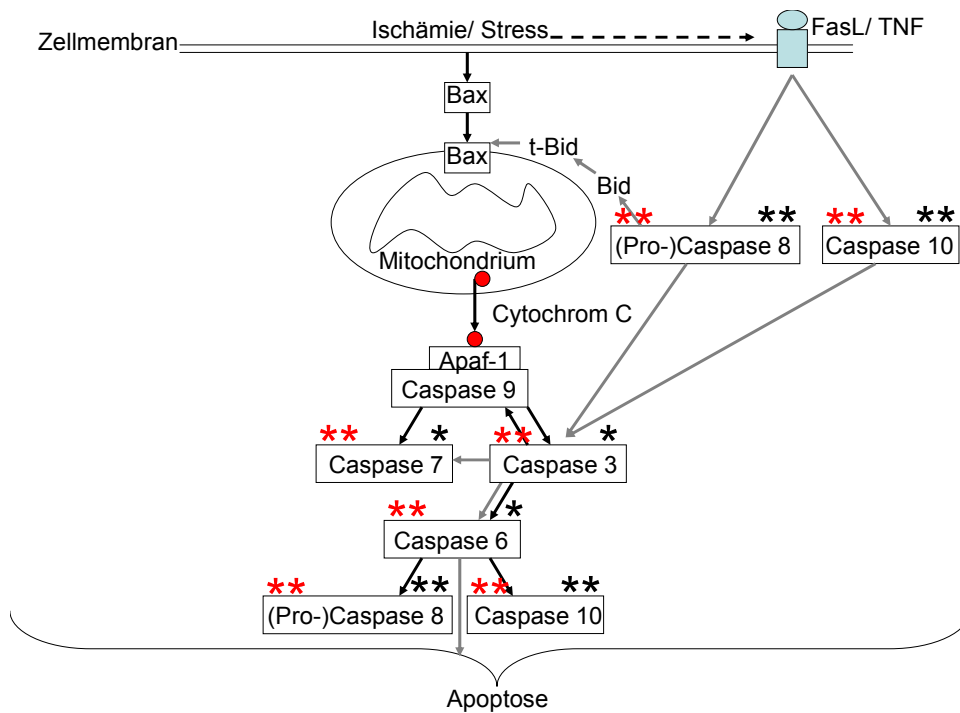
Zellmembran

Ischämie/ Stress

FasL/ TNF

Bax

Bax

t-Bid

Bid

Mitochondrium

**

**

(Pro-)Caspase 8

**

**

Caspase 10

Cytochrom C

Apaf-1

Caspase 9

**

*

**

*

Caspase 7

Caspase 3

**

*

Caspase 6

**

**

**

**

(Pro-)Caspase 8

Caspase 10

Apoptose